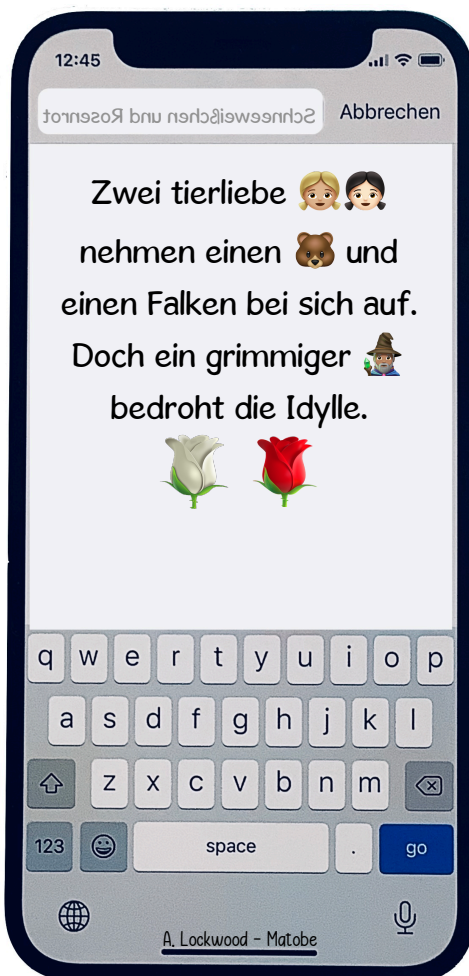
12:45

Schneeweißchen und Rosenrot

Abbrechen

Zwei tierliebe 👱‍♀️👧 nehmen einen 🐻 und einen Falken bei sich auf. Doch ein grimmiger 🧙 bedroht die Idylle.

🥀 🌹

q w e r t y u i o p
a s d f g h j k l
z x c v b n m
123 space . go

A. Lockwood - Matobe